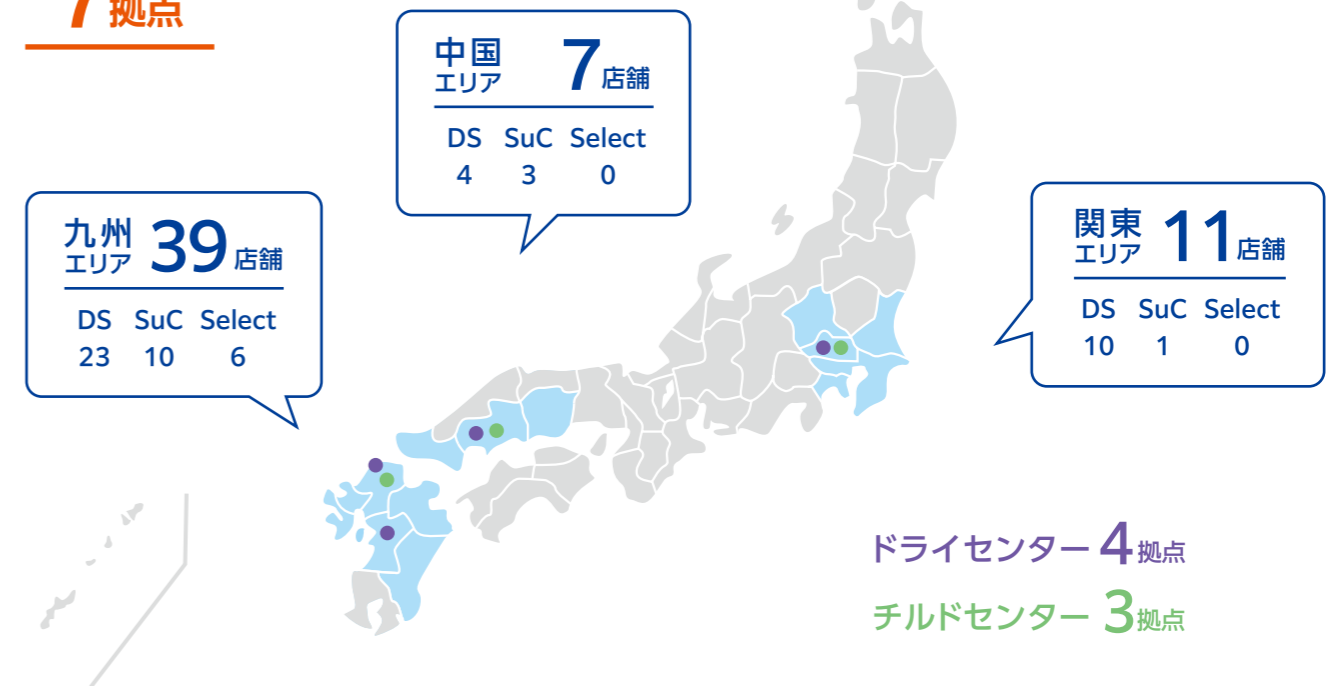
7拠点

中国エリア 7店舗

| DS | SuC | Select |
|---|---|---|
| 4 | 3 | 0 |

九州エリア 39店舗

| DS | SuC | Select |
|---|---|---|
| 23 | 10 | 6 |

関東エリア 11店舗

| DS | SuC | Select |
|---|---|---|
| 10 | 1 | 0 |

ドライセンター 4拠点
チルドセンター 3拠点